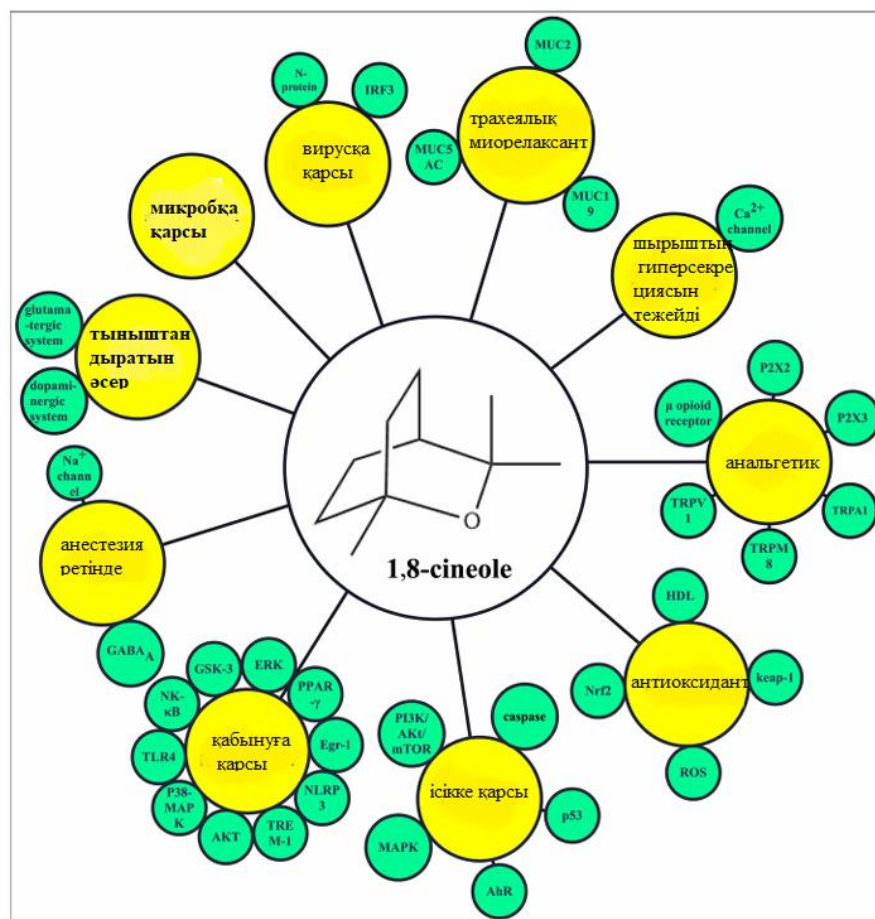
MUC2

N-protein

IRF3

вирусқа қарсы

трахеялық миорелаксант

MUC5 AC

MUC1 9

микробқа қарсы

Ca$^{2+}$ channel

шырыштың гиперсекрециясын тежейді

glutama-tergic system

тыныштандыратын әсер

dopami-nergic system

P2X2

μ opioid receptor

P2X3

анальгетик

TRPV 1

TRPA1

TRPM 8

Na$^{+}$ channel

O

анестезия ретінде

1,8-cineole

HDL

GABA$_A$

GSK-3

ERK

PPAR -γ

NK-κB

Nrf2

антиоксидант

keap-1

caspase

PI3K/ AKt/ mTOR

TLR4

қабынуға қарсы

Egr-1

ROS

P38-MAP K

NLRP 3

ісікке қарсы

p53

AKT

TRE M-1

MAPK

AhR